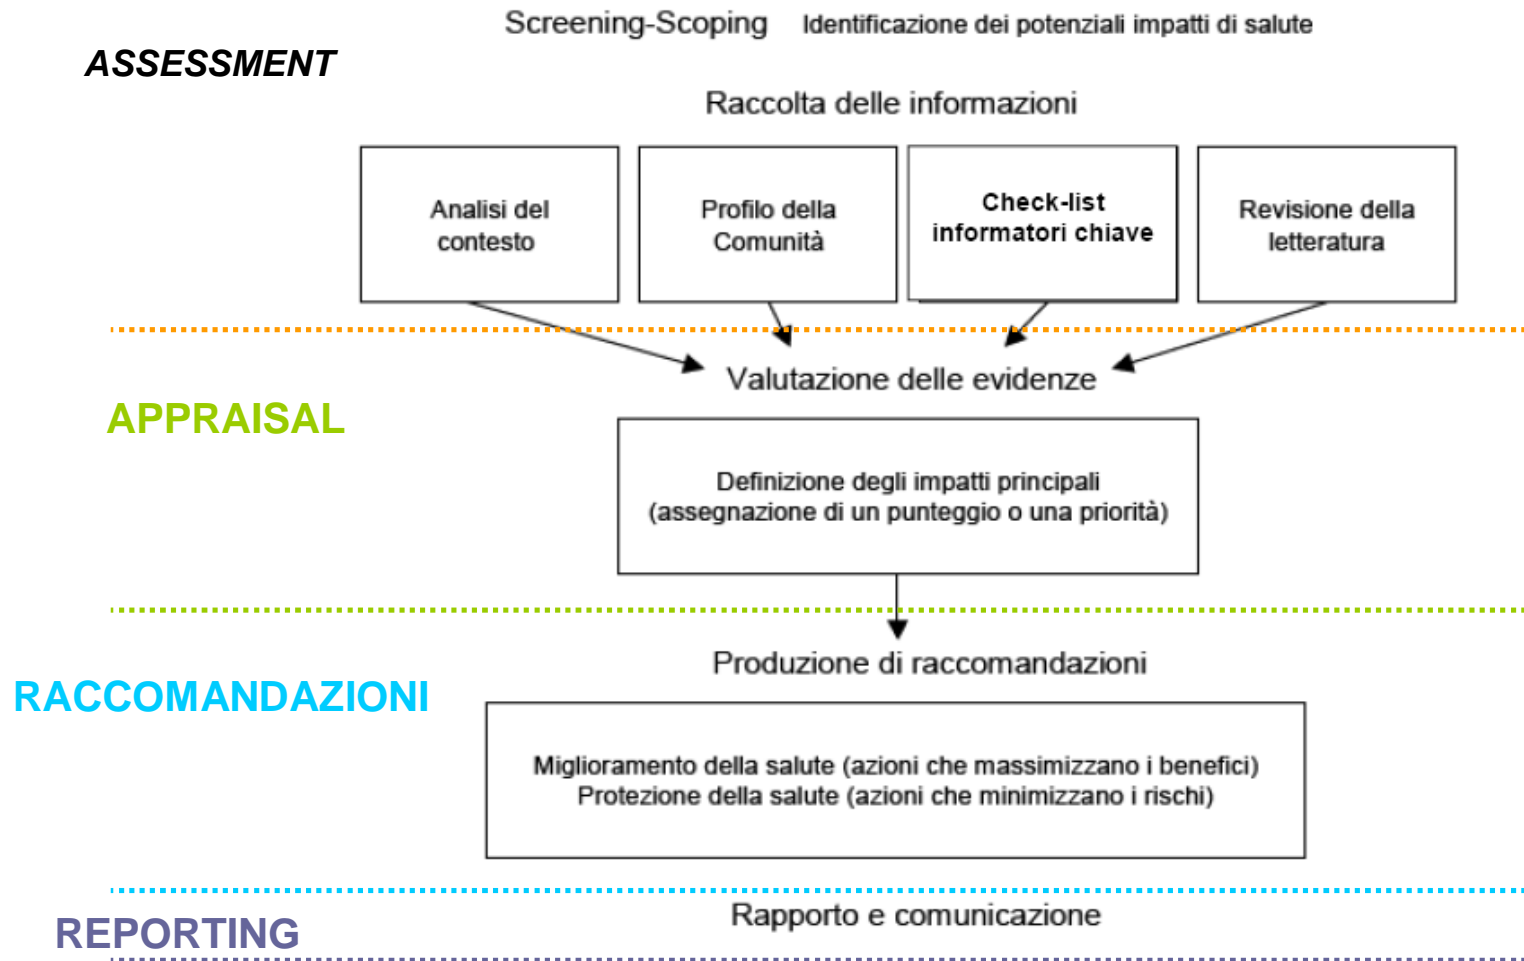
Screening-Scoping Identificazione dei potenziali impatti di salute

ASSESSMENT

Raccolta delle informazioni

Analisi del contesto

Profilo della Comunità

Check-list informatori chiave

Revisione della letteratura

Valutazione delle evidenze

APPRAISAL

Definizione degli impatti principali (assegnazione di un punteggio o una priorità)

Produzione di raccomandazioni

RACCOMANDAZIONI

Miglioramento della salute (azioni che massimizzano i benefici)
Protezione della salute (azioni che minimizzano i rischi)

REPORTING

Rapporto e comunicazione